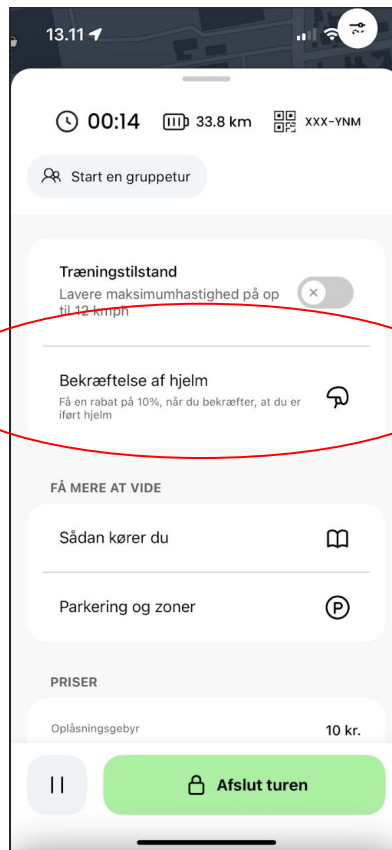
13.11

00:14 33.8 km XXX-YNM

Start en gruppetur

Træningstilstand
Lavere maksimumhastighed på op til 12 kmph

Bekræftelse af hjelm
Få en rabat på 10%, når du bekræfter, at du er iført hjelm

FÅ MERE AT VIDE

Sådan kører du

Parkering og zoner

PRISER

Oplåsningsgebyr 10 kr.

Afslut turen